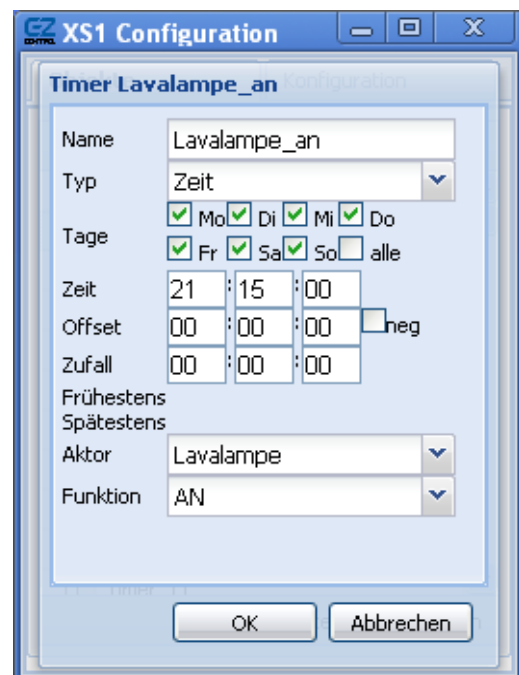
XS1 Configuration

Timer Lavalampe_an Konfiguration

Name Lavalampe_an

Typ Zeit

Tage Mo Di Mi Do Fr Sa So alle

Zeit 21 : 15 : 00

Offset 00 : 00 : 00 neg

Zufall 00 : 00 : 00

Frühestens

Spätestens

Aktor Lavalampe

Funktion AN

OK Abbrechen